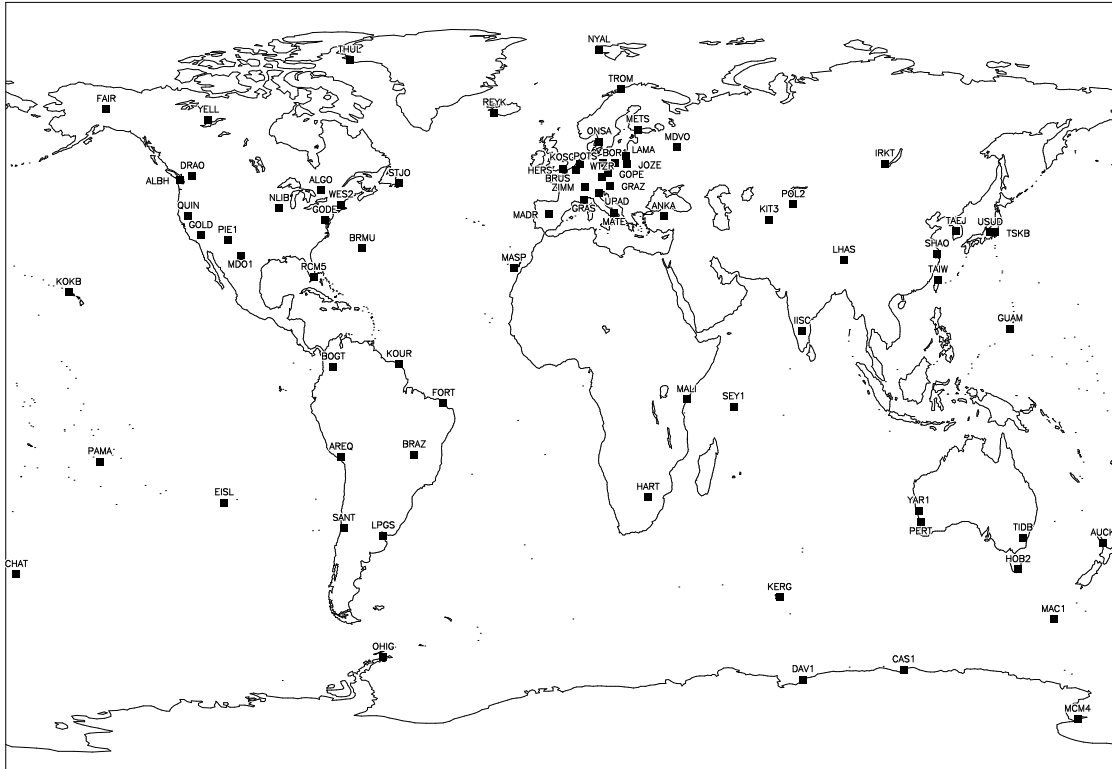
NYAL
THUL
TROM
FAIR
YELL
REYK
METS
ONSA
MDVO
KOSG
POTS
BOR
LAMA
HERS
BRUS
WTZR
JOZE
GOPE
IRKT
DRAO
ALBH
STJO
ALGO
ZIMM
GRAZ
NLIB
WES2
POL2
QUIN
GODE
GRAS
UPAD
ANKA
KIT3
MADR
MATE
TAEJ
USUD
GOLD
PIE1
TSKB
MDO1
BRMU
SHAO
LHAS
MASP
RCM5
TAIW
KOKB
IISC
GUAM
BOGT
KOUR
MALI
FORT
SEY1
PAMA
AREQ
BRAZ
HART
EISL
YAR1
SANT
LPGS
PERT
TIDB
AUCK
CHAT
HOB2
KERG
MAC1
OHIG
DAV1
CAS1
MCM4